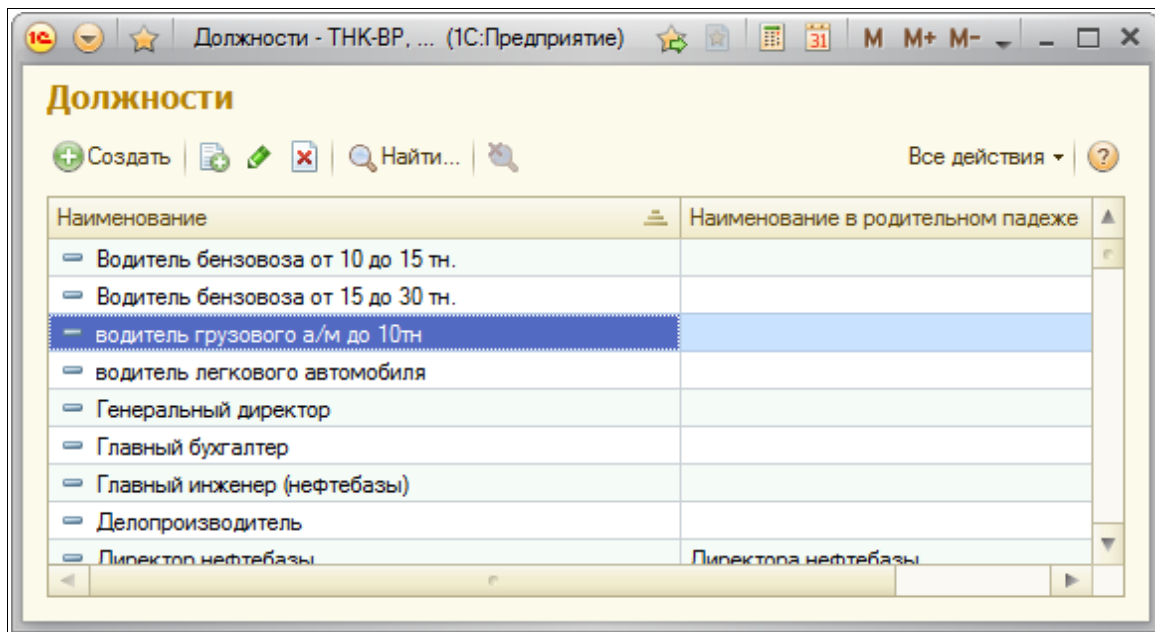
Должности - ТНК-ВР, ... (1С:Предприятие)

M M+ M-

Должности

Создать | Найти...

Все действия

| Наименование | Наименование в родительном падеже |
|---|---|
| Водитель бензовоза от 10 до 15 тн. | |
| Водитель бензовоза от 15 до 30 тн. | |
| водитель грузового а/м до 10тн | |
| водитель легкового автомобиля | |
| Генеральный директор | |
| Главный бухгалтер | |
| Главный инженер (нефтебазы) | |
| Делопроизводитель | |
| Директор нефтебазы | Директора нефтебазы |